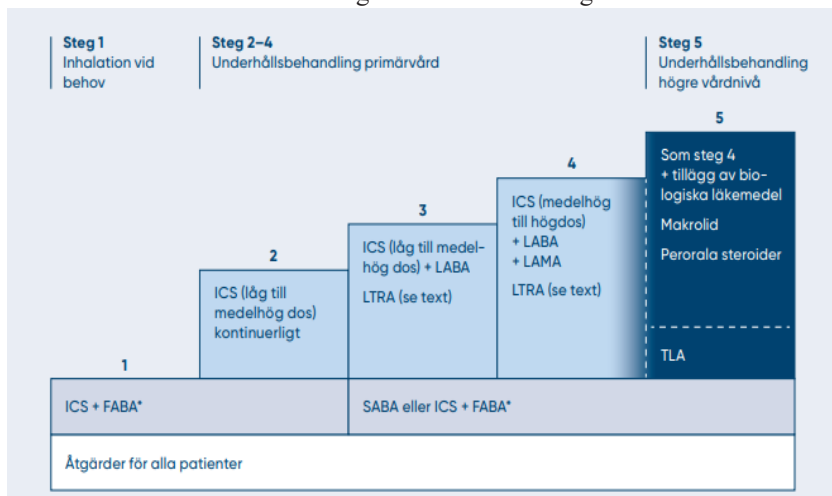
Steg 1
Inhalation vid behov

Steg 2–4
Underhållsbehandling primärvård

Steg 5
Underhållsbehandling högre vårdnivå

5

Som steg 4 + tillägg av biologiska läkemedel

Makrolid

Perorala steroider

TLA

4

ICS (medelhög till högdos) + LABA + LAMA

LTRA (se text)

3

ICS (låg till medelhög dos) + LABA

LTRA (se text)

2

ICS (låg till medelhög dos) kontinuerligt

1

ICS + FABA*

SABA eller ICS + FABA*

Åtgärder för alla patienter